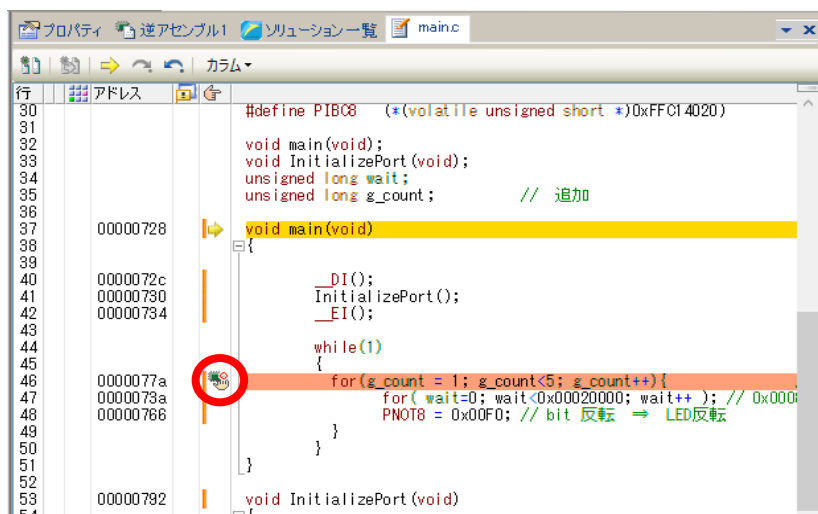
プロパティ 逆アセンブル1 ソリューション一覧 main.c

カラム

行 アドレス

30 #define PIBC8 (*(volatile unsigned short *)0xFFC14020)
31
32 void main(void);
33 void InitializePort(void);
34 unsigned long wait;
35 unsigned long g_count; // 追加
36
37 00000728 void main(void)
38 {
39
40 0000072c __DI();
41 00000730 InitializePort();
42 00000734 __EI();
43
44 while(1)
45 {
46 0000077a for(g_count = 1; g_count<5; g_count++){
47 0000073a for( wait=0; wait<0x00020000; wait++ ); // 0x000
48 00000766 PNOT8 = 0x00F0; // bit 反転 ⇒ LED反転
49 }
50 }
51 }
52
53 00000792 void InitializePort(void)